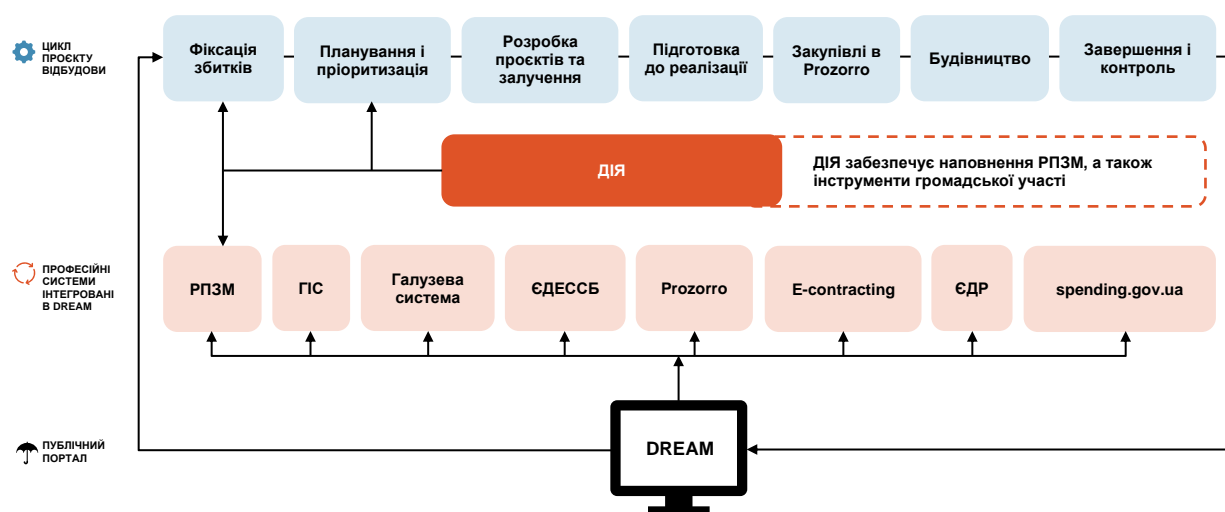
ЦИКЛ ПРОЄКТУ ВІДБУДОВИ

Фіксація збитків

Планування і пріоритизація

Розробка проєктів та залучення

Підготовка до реалізації

Закупівлі в Prozorro

Будівництво

Завершення і контроль

ДІЯ

ДІЯ забезпечує наповнення РПЗМ, а також інструменти громадської участі

ПРОФЕСІЙНІ СИСТЕМИ ІНТЕГРОВАНІ В DREAM

РПЗМ

ГІС

Галузева система

ЄДЕССБ

Prozorro

E-contracting

ЄДР

spending.gov.ua

ПУБЛІЧНИЙ ПОРТАЛ

DREAM